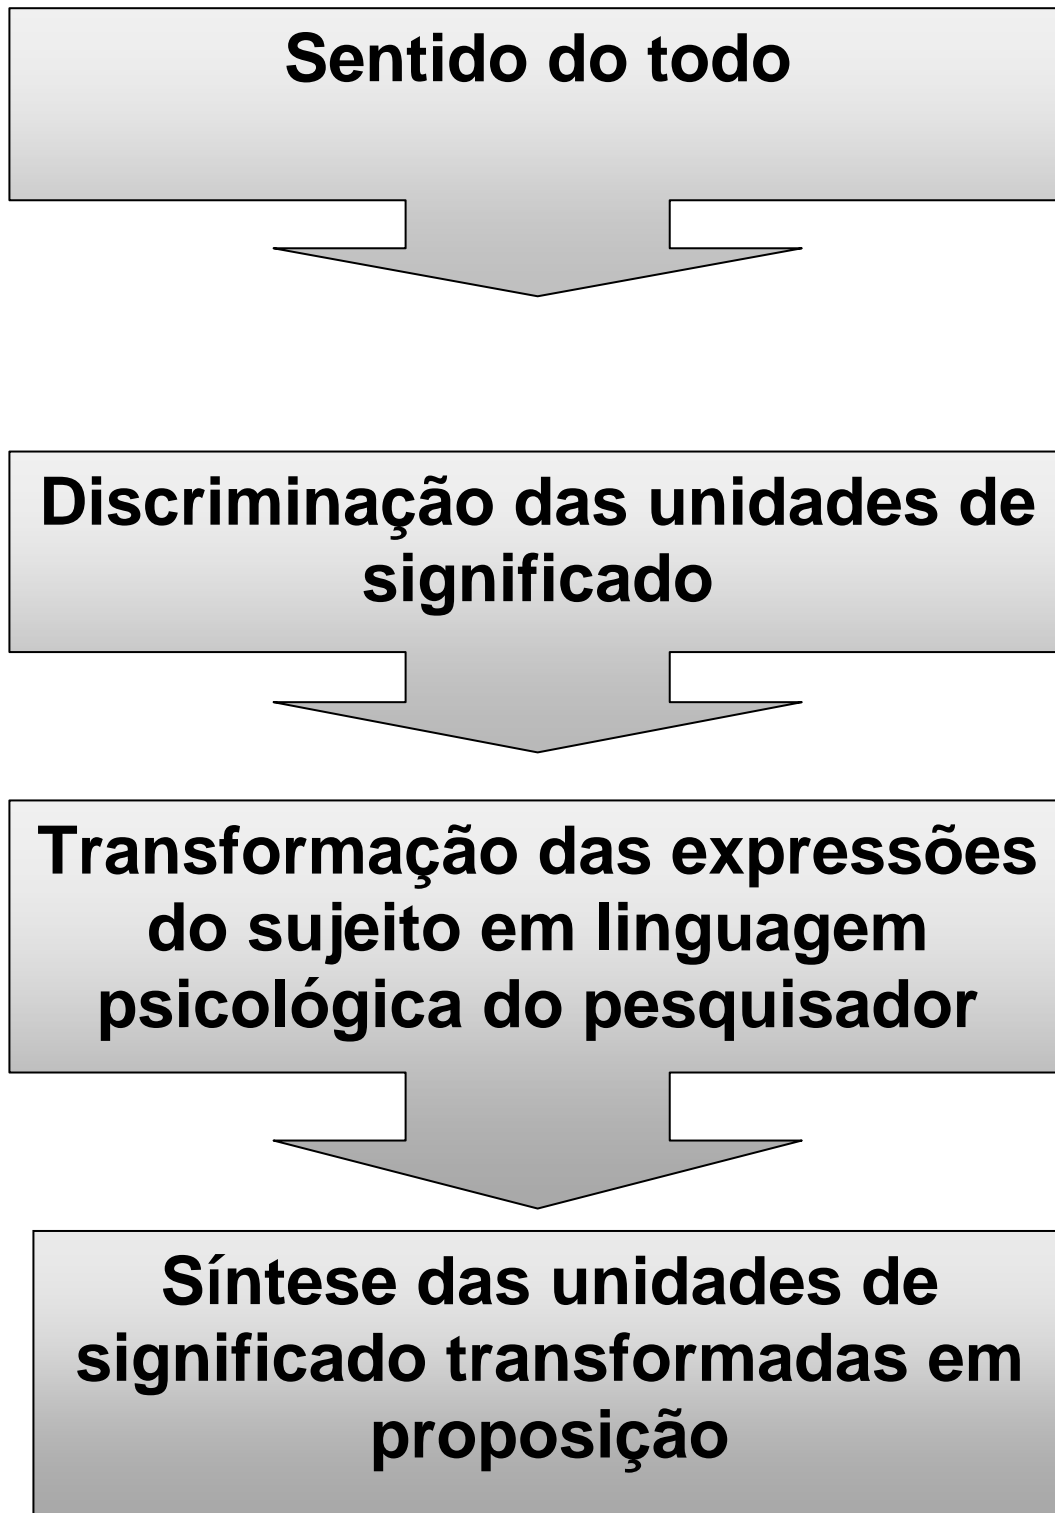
Sentido do todo

Discriminação das unidades de significado

Transformação das expressões do sujeito em linguagem psicológica do pesquisador

Síntese das unidades de significado transformadas em proposição